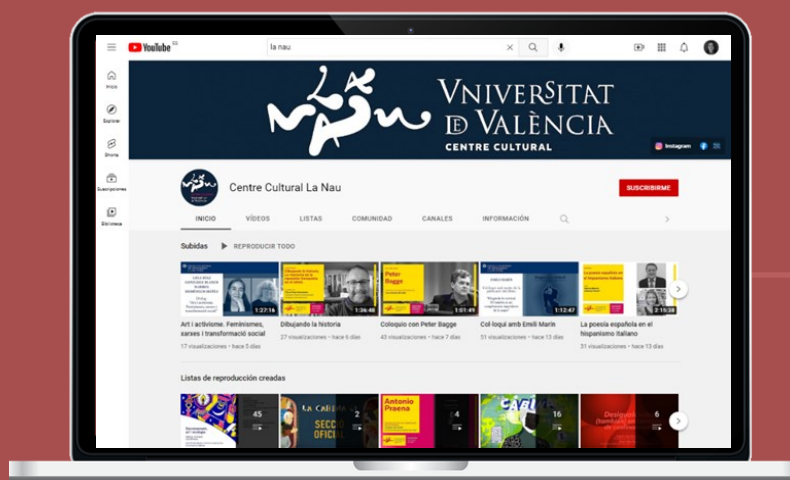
YouTube ES

la nau

Inicio

Explorar

Shorts

Suscripciones

Biblioteca

LA NAU

VNIVERSITAT DE VALÈNCIA

CENTRE CULTURAL

Instagram

Centre Cultural La Nau

SUSCRIBIRME

INICIO VÍDEOS LISTAS COMUNIDAD CANALES INFORMACIÓN

Subidas REPRODUCIR TODO

1:27:16
Art i activisme. Feminismes, xarxes i transformació social
17 visualizaciones · hace 5 días

1:36:48
Dibujando la historia
27 visualizaciones · hace 5 días

Peter Bagge
1:01:49
Coloquio con Peter Bagge
43 visualizaciones · hace 7 días

1:12:47
Col·loqui amb Emili Marín
51 visualizaciones · hace 13 días

2:15:38
La poesía española en el hispanismo italiano
31 visualizaciones · hace 13 días

Listas de reproducción creadas

45

2

Antonio Praena
4

16

6